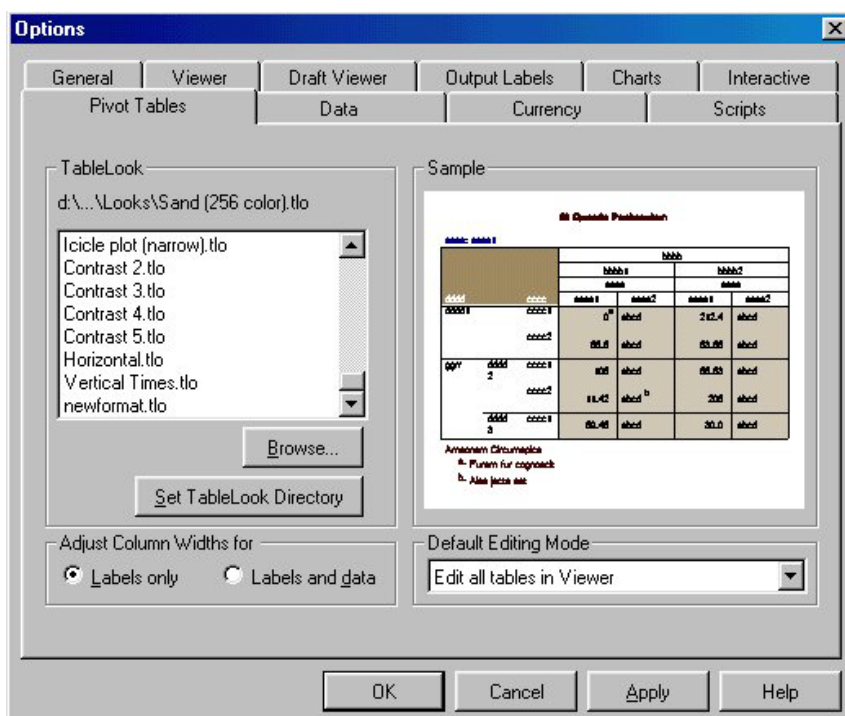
Options

General | Viewer | Draft Viewer | Output Labels | Charts | Interactive
Pivot Tables | Data | Currency | Scripts

TableLook

d:\...\Looks\Sand (256 color).tlo

Icicle plot (narrow).tlo
Contrast 2.tlo
Contrast 3.tlo
Contrast 4.tlo
Contrast 5.tlo
Horizontal.tlo
Vertical Times.tlo
newformat.tlo

Browse...

Set TableLook Directory

Sample

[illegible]

Amenem Circumspice
a. Furem fur cognosci
b. Alea jacta est

Adjust Column Widths for

Labels only
Labels and data

Default Editing Mode

Edit all tables in Viewer

OK
Cancel
Apply
Help